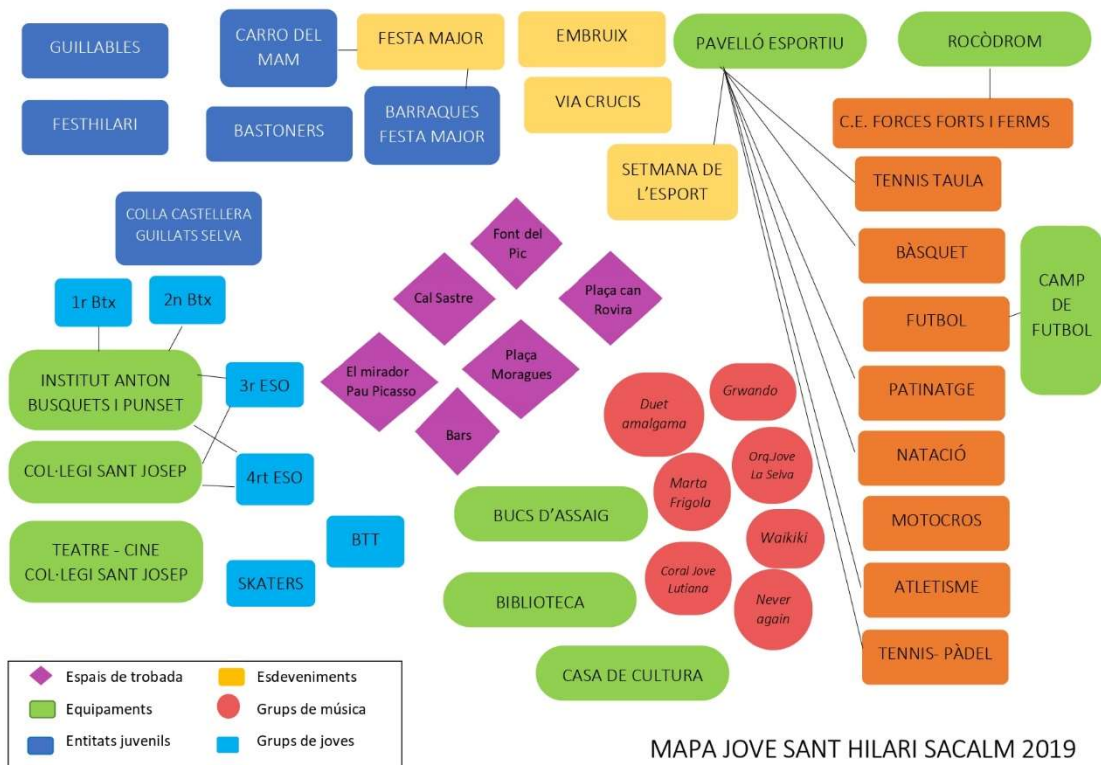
GUILLABLES

CARRO DEL MAM

FESTA MAJOR

EMBRUIX

PAVELLÓ ESPORTIU

ROCÒDROM

FESTHILARI

BASTONERS

BARRAQUES FESTA MAJOR

VIA CRUCIS

C.E. FORCES FORTS I FERMS

SETMANA DE L'ESPORT

TENNIS TAULA

COLLA CASTELLERA GUILLATS SELVA

Font del Pic

BÀSQUET

CAMP DE FUTBOL

Cal Sastre

Plaça can Rovira

1r Btx

2n Btx

FUTBOL

El mirador Pau Picasso

Plaça Moragues

INSTITUT ANTON BUSQUETS I PUNSET

3r ESO

PATINATGE

Grwando

Duet amalgama

Bars

NATACIÓ

Orq.Jove La Selva

COL·LEGI SANT JOSEP

4rt ESO

Marta Frigola

BUCS D'ASSAIG

MOTOCROS

Waikiki

TEATRE - CINE COL·LEGI SANT JOSEP

BTT

Coral Jove Lutiana

ATLETISME

SKATERS

BIBLIOTECA

Never again

TENNIS- PÀDEL

CASA DE CULTURA

Espais de trobada

Esdeveniments

Equipaments

Grups de música

Entitats juvenils

Grups de joves

MAPA JOVE SANT HILARI SACALM 2019